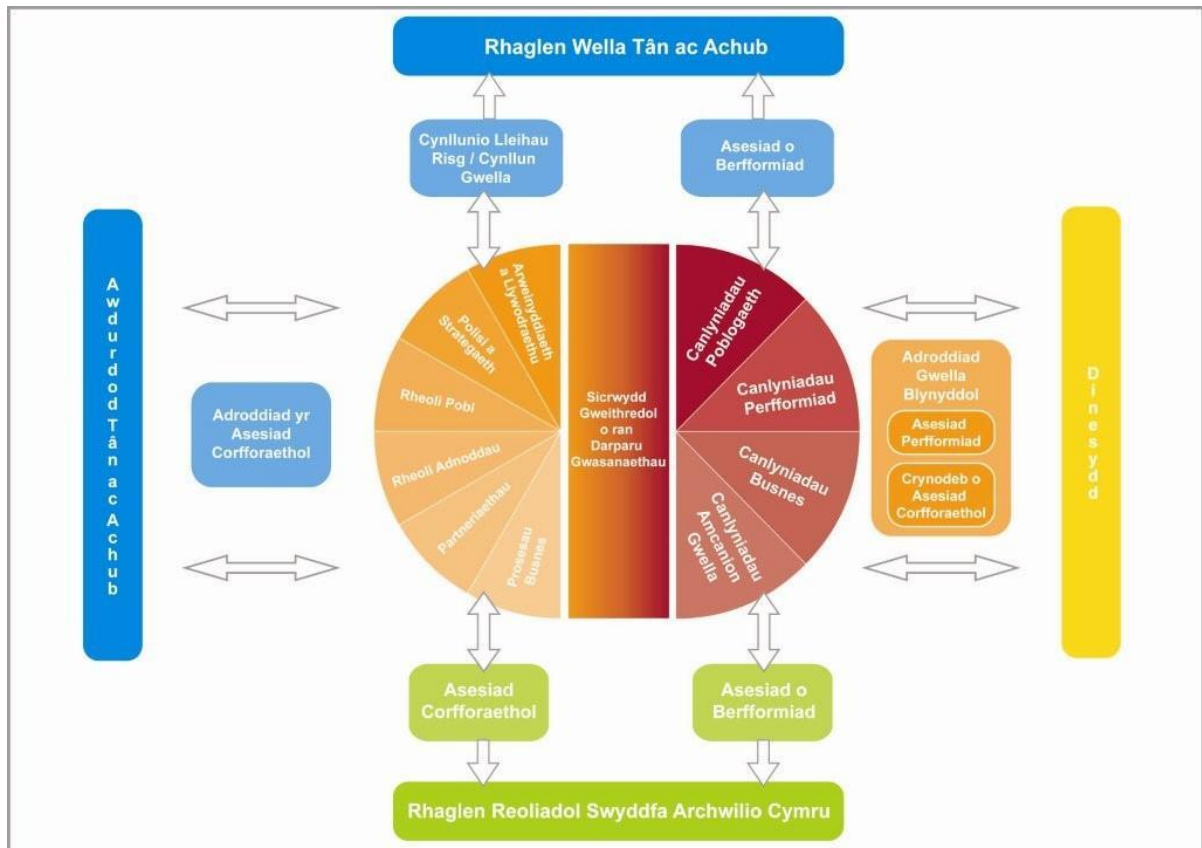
Rhaglen Wella Tân ac Achub

Cynllunio Lleihau Risg / Cynllun Gwella

Asesiad o Berfformiad

Awdurdod Tân ac Achub

Adroddiad yr Asesiad Corfforaethol

Arweinyddiaeth a Llywodraethu

Polisi a Strategaeth

Rheoli Pobl

Rheoli Adnoddau

Partneriaethau

Prosesau Busnes

Sicrwydd Gweithredol o ran Darparu Gwasanaethau

Canlyniadau Poblogaeth

Canlyniadau Perfformiad

Canlyniadau Busnes

Canlyniadau Amcanion Gwella

Adroddiad Gwella Blynyddol

Asesiad Perfformiad

Crynodeb o Asesiad Corfforaethol

Dinesydd

Asesiad Corfforaethol

Asesiad o Berfformiad

Rhaglen Reoliadol Swyddfa Archwilio Cymru